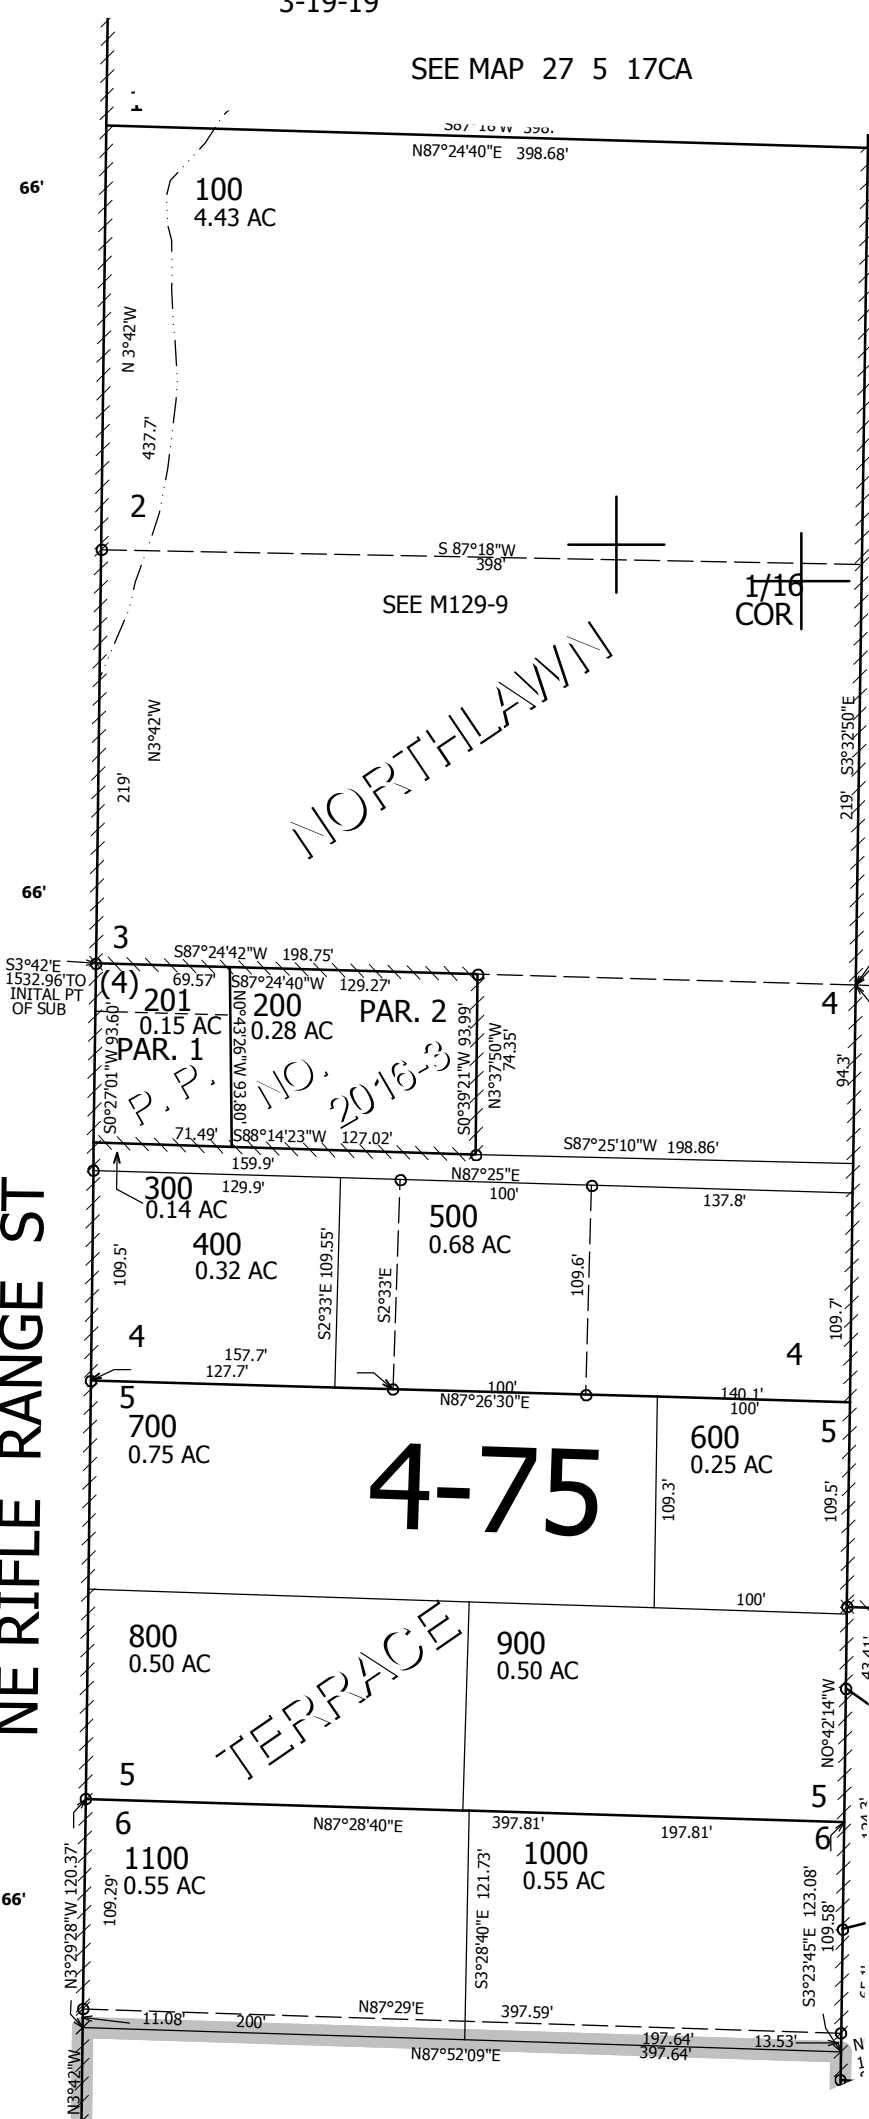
3-19-19

SEE MAP 27 5 17CA

S87°18'W 398.
N87°24'40"E 398.68'

66'

100
4.43 AC

N 3°42'W
437.7'

2

S 87°18"W
398'

SEE M129-9

1/16
COR

NORTHLAWN

N3°42'W
219'

219' S3°32'50"E

66'

3

S3°42'E
1532.96'TO
INITAL PT
OF SUB

S87°24'42"W 198.75'
69.57'
S87°24'40"W 129.27'

(4)
201
0.15 AC
PAR. 1

200
0.28 AC
PAR. 2

4

S0°27'01"W 93.60'
N0°43'26"W 93.80'
S0°39'21"W 93.99'
N3°37'50"W 74.35'
94.3'

P. P. NO. 2016-3

71.49'
S88°14'23"W 127.02'
S87°25'10"W 198.86'
159.9'
N87°25"E
129.9'
100'
137.8'

300
0.14 AC

400
0.32 AC

500
0.68 AC

109.5'
S2°33'E 109.55'
S2°33'E
109.6'
109.7'

4

4

157.7'
127.7'

100'
N87°26'30"E
140.1'
100'

NE RIFLE RANGE ST

5

700
0.75 AC

4-75

600
0.25 AC

5

109.3'
109.5'

100'

800
0.50 AC

TERRACE

900
0.50 AC

NO°42'14"W

43.41'

5

5

6

N87°28'40"E
397.81'
197.81'

6

1100
0.55 AC

1000
0.55 AC

66'

N3°29'28"W 120.37'
109.29'
S3°28'40"E 121.73'
S3°23'45"E 123.08'
109.58'

124.3'

11.08'
200'
N87°29'E
397.59'
197.64'
397.64'
13.53'
N87°52'09"E

N3°42'W